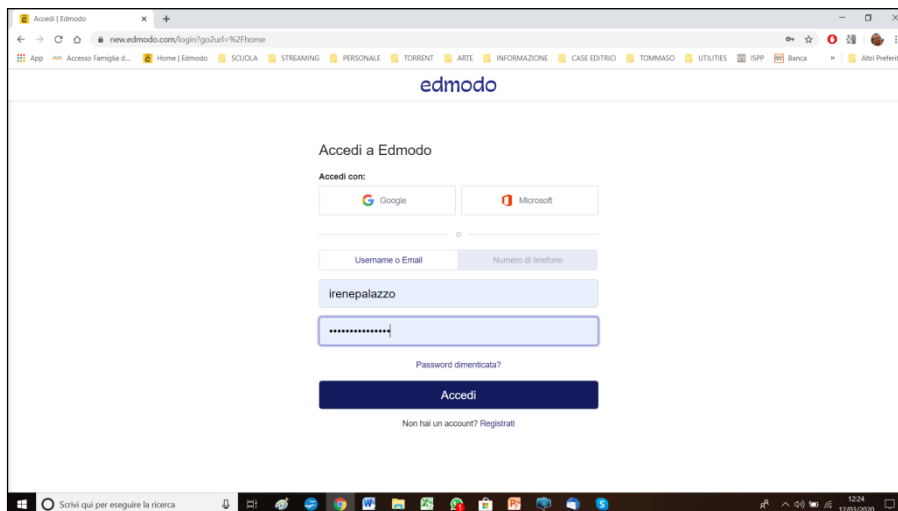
Accedi | Edmodo
new.edmodo.com/login?go2url=%2Fhome
App Accesso Famiglia d... Home | Edmodo SCUOLA STREAMING PERSONALE TORRENT ARTE INFORMAZIONE CASE EDITRICI TOMMASO UTILITIES ISPP Banca » Altri Preferiti

edmodo

Accedi a Edmodo

Accedi con:

Google

Microsoft

o

Username o Email

Numero di telefono

irenepalazzo

•••••••••••••••

Password dimenticata?

Accedi

Non hai un account? Registrati

Scrivi qui per eseguire la ricerca

12:24
12/03/2020